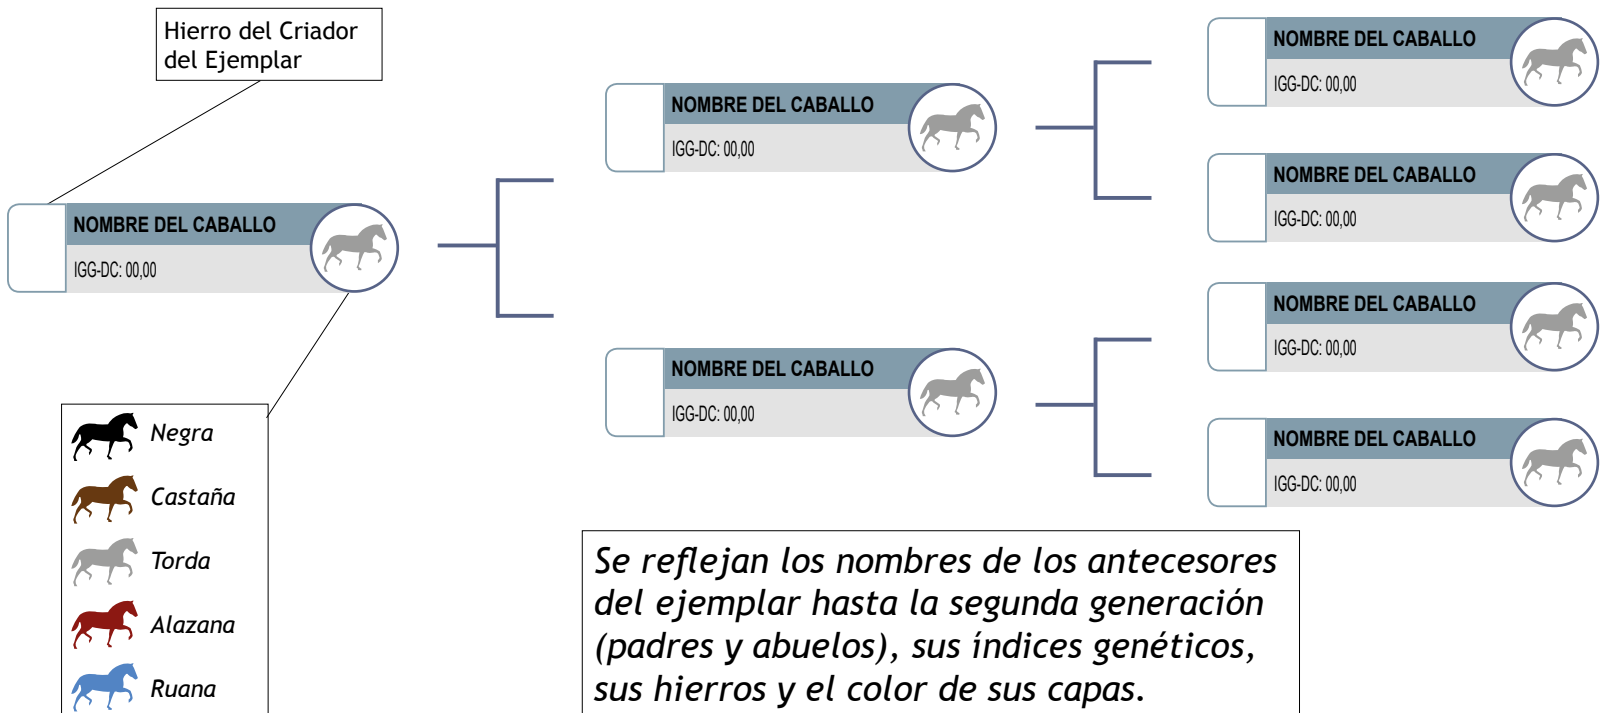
Hierro del Criador del Ejemplar

NOMBRE DEL CABALLO
IGG-DC: 00,00

Negra
Castaña
Torda
Alazana
Ruana

NOMBRE DEL CABALLO
IGG-DC: 00,00

NOMBRE DEL CABALLO
IGG-DC: 00,00

NOMBRE DEL CABALLO
IGG-DC: 00,00

NOMBRE DEL CABALLO
IGG-DC: 00,00

NOMBRE DEL CABALLO
IGG-DC: 00,00

NOMBRE DEL CABALLO
IGG-DC: 00,00

Se reflejan los nombres de los antecesores del ejemplar hasta la segunda generación (padres y abuelos), sus índices genéticos, sus hierros y el color de sus capas.